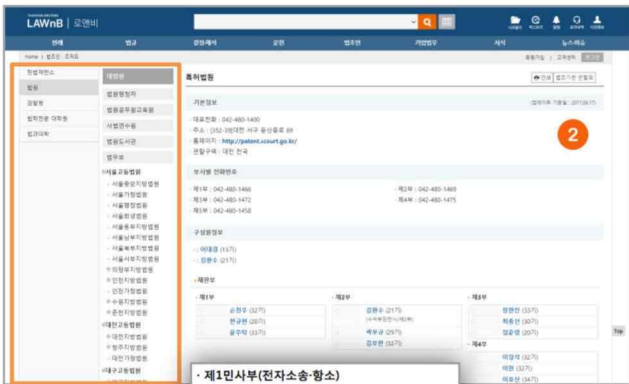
LAWnB | 로앤비

Home | 법조인 · 조직도

헌법재판소
법원
검찰청
법학전문 대학원
법과대학

대법원
법원행정처
법원공무원교육원
사법연수원
법원도서관
법무보
서울고등법원
서울중앙지방법원
서울가정법원
서울행정법원
서울회생법원
서울동부지방법원
서울남부지방법원
서울북부지방법원
서울서부지방법원
의정부지방법원
인천지방법원
인천가정법원
수원지방법원
춘천지방법원
대전고등법원
대전지방법원
청주지방법원
대전가정법원
대구고등법원

특허법원

기본정보
대표전화 : 042-480-1400
주소 : [352-3]대전 서구 둔산중로 69
홈페이지 : http://patent.scourt.go.kr/
관할구역 : 대한 전국

2

부서별 전화번호
제1부 : 042-480-1466
제2부 : 042-480-1469
제3부 : 042-480-1472
제4부 : 042-480-1475
제5부 : 042-480-1458

구성원정보
이대경 (1기)
김환수 (21기)

재판부
제1부
제2부
제3부
제4부

Top

· 제1민사부(전자소송·항소)